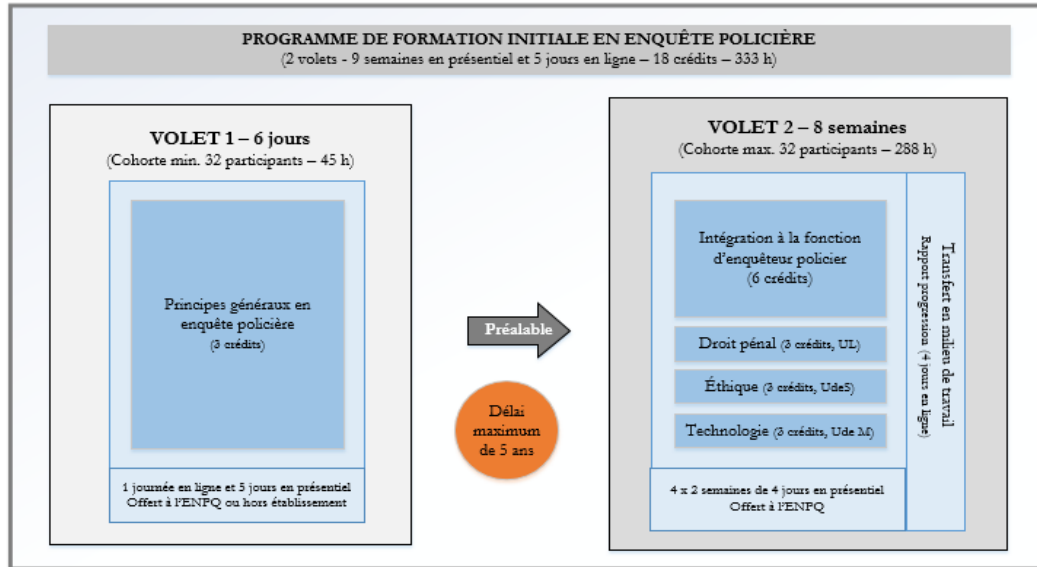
PROGRAMME DE FORMATION INITIALE EN ENQUÊTE POLICIÈRE
(2 volets - 9 semaines en présentiel et 5 jours en ligne – 18 crédits – 333 h)

VOLET 1 – 6 jours
(Cohorte min. 32 participants – 45 h)

Principes généraux en enquête policière
(3 crédits)

1 journée en ligne et 5 jours en présentiel
Offert à l'ENPQ ou hors établissement

Préalable

Délai maximum de 5 ans

VOLET 2 – 8 semaines
(Cohorte max. 32 participants – 288 h)

Intégration à la fonction d'enquêteur policier
(6 crédits)

Droit pénal (3 crédits, UL)

Éthique (3 crédits, UdeS)

Technologie (3 crédits, Ude M)

4 x 2 semaines de 4 jours en présentiel
Offert à l'ENPQ

Transfert en milieu de travail
Rapport progression (4 jours en ligne)